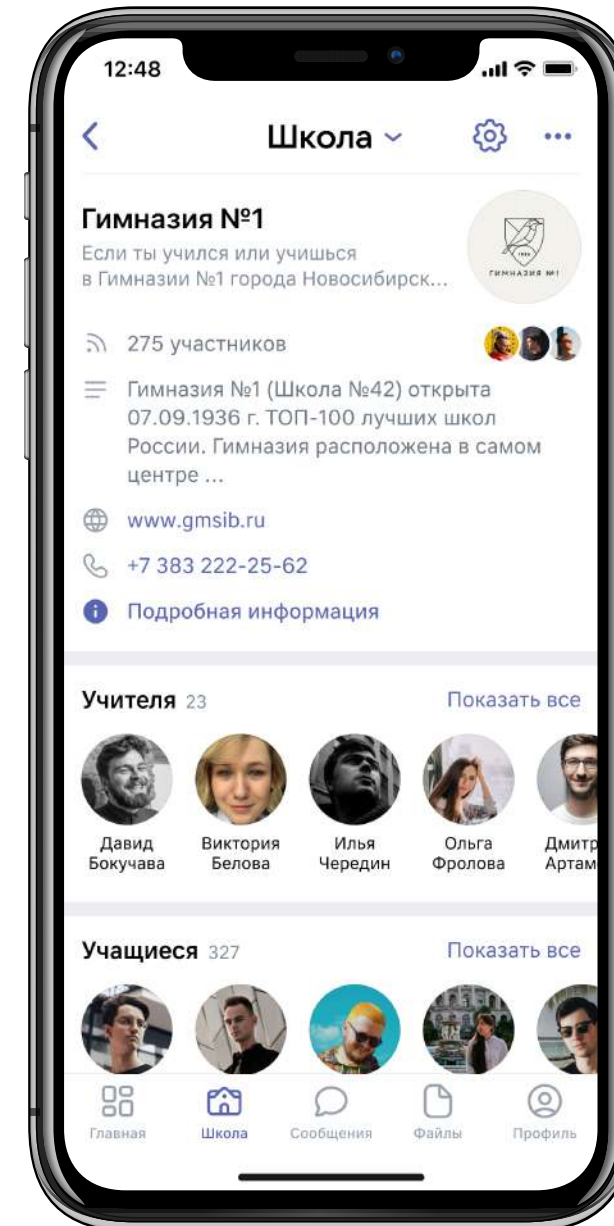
12:48

Школа

Гимназия №1
Если ты учился или учишься в Гимназии №1 города Новосибирск...

ГИМНАЗИЯ №1

275 участников

Гимназия №1 (Школа №42) открыта 07.09.1936 г. ТОП-100 лучших школ России. Гимназия расположена в самом центре ...

www.gmsib.ru

+7 383 222-25-62

Подробная информация

Учителя 23
Показать все

Давид Бокучава
Виктория Белова
Илья Чередин
Ольга Фролова
Дмитр Артам

Учащиеся 327
Показать все

Главная
Школа
Сообщения
Файлы
Профиль